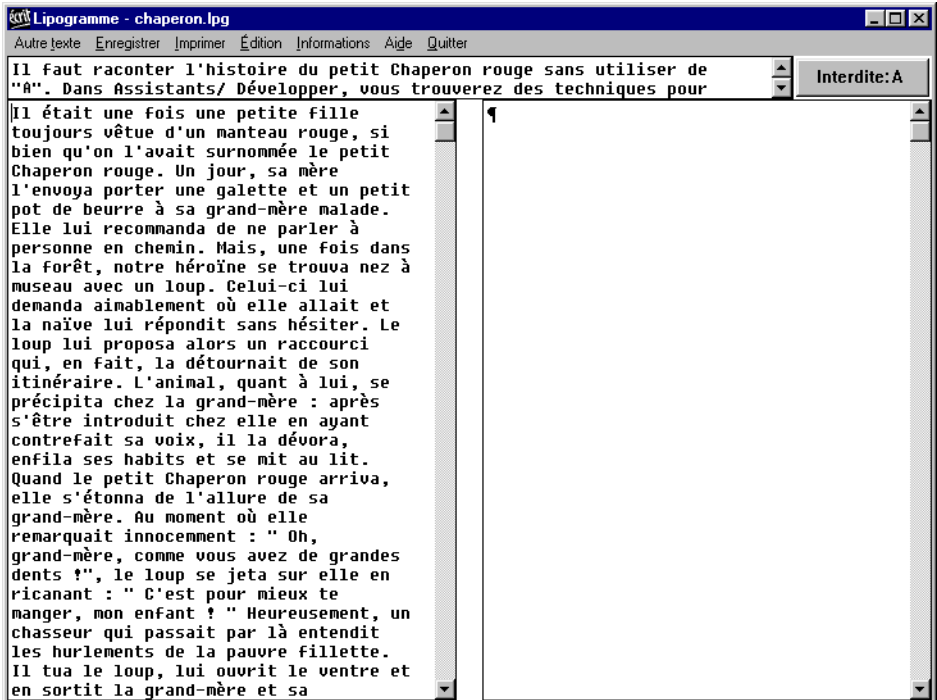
écrit Lipogramme - chaperon.lpg

Autre texte Enregistrer Imprimer Édition Informations Aide Quitter

Il faut raconter l'histoire du petit Chaperon rouge sans utiliser de "A". Dans Assistants/ Développer, vous trouverez des techniques pour

Interdite: A

Il était une fois une petite fille toujours vêtue d'un manteau rouge, si bien qu'on l'avait surnommée le petit Chaperon rouge. Un jour, sa mère l'envoya porter une galette et un petit pot de beurre à sa grand-mère malade. Elle lui recommanda de ne parler à personne en chemin. Mais, une fois dans la forêt, notre héroïne se trouva nez à museau avec un loup. Celui-ci lui demanda aimablement où elle allait et la naïve lui répondit sans hésiter. Le loup lui proposa alors un raccourci qui, en fait, la détournait de son itinéraire. L'animal, quant à lui, se précipita chez la grand-mère : après s'être introduit chez elle en ayant contrefait sa voix, il la dévora, enfila ses habits et se mit au lit. Quand le petit Chaperon rouge arriva, elle s'étonna de l'allure de sa grand-mère. Au moment où elle remarquait innocemment : " Oh, grand-mère, comme vous avez de grandes dents !", le loup se jeta sur elle en ricanant : " C'est pour mieux te manger, mon enfant ! " Heureusement, un chasseur qui passait par là entendit les hurlements de la pauvre fillette. Il tua le loup, lui ouvrit le ventre et en sortit la grand-mère et sa

¶